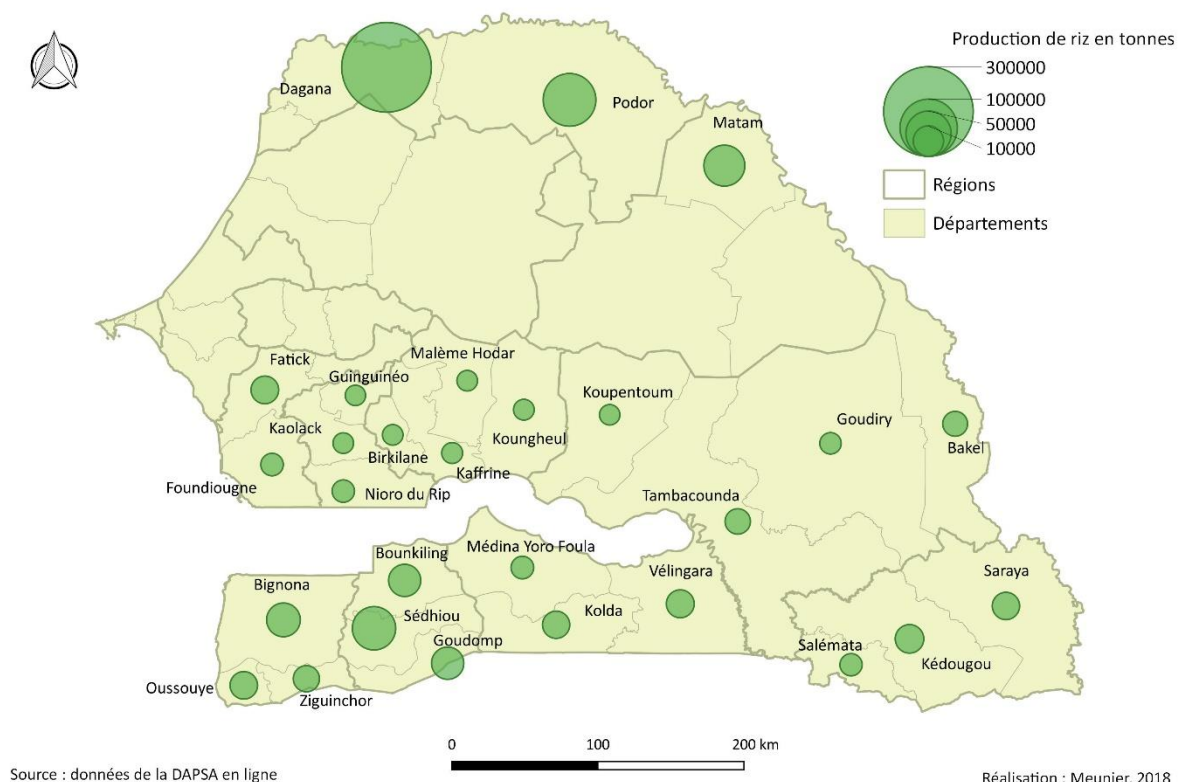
Production de riz en tonnes
300000
100000
50000
10000
Régions
Départements

Dagana
Podor
Matam
Fatick
Guinguinéo
Malème Hodar
Koupentoum
Kaolack
Birkilane
Kaffrine
Koungheul
Goudiry
Bakel
Foundiougne
Nioro du Rip
Tambacounda
Bounkiling
Médina Yoro Foula
Bignona
Sédhiou
Kolda
Vélingara
Saraya
Goudomp
Salémata
Kédougou
Oussouye
Ziguinchor

0
100
200 km

Source : données de la DAPSA en ligne
Réalisation : Meunier, 2018